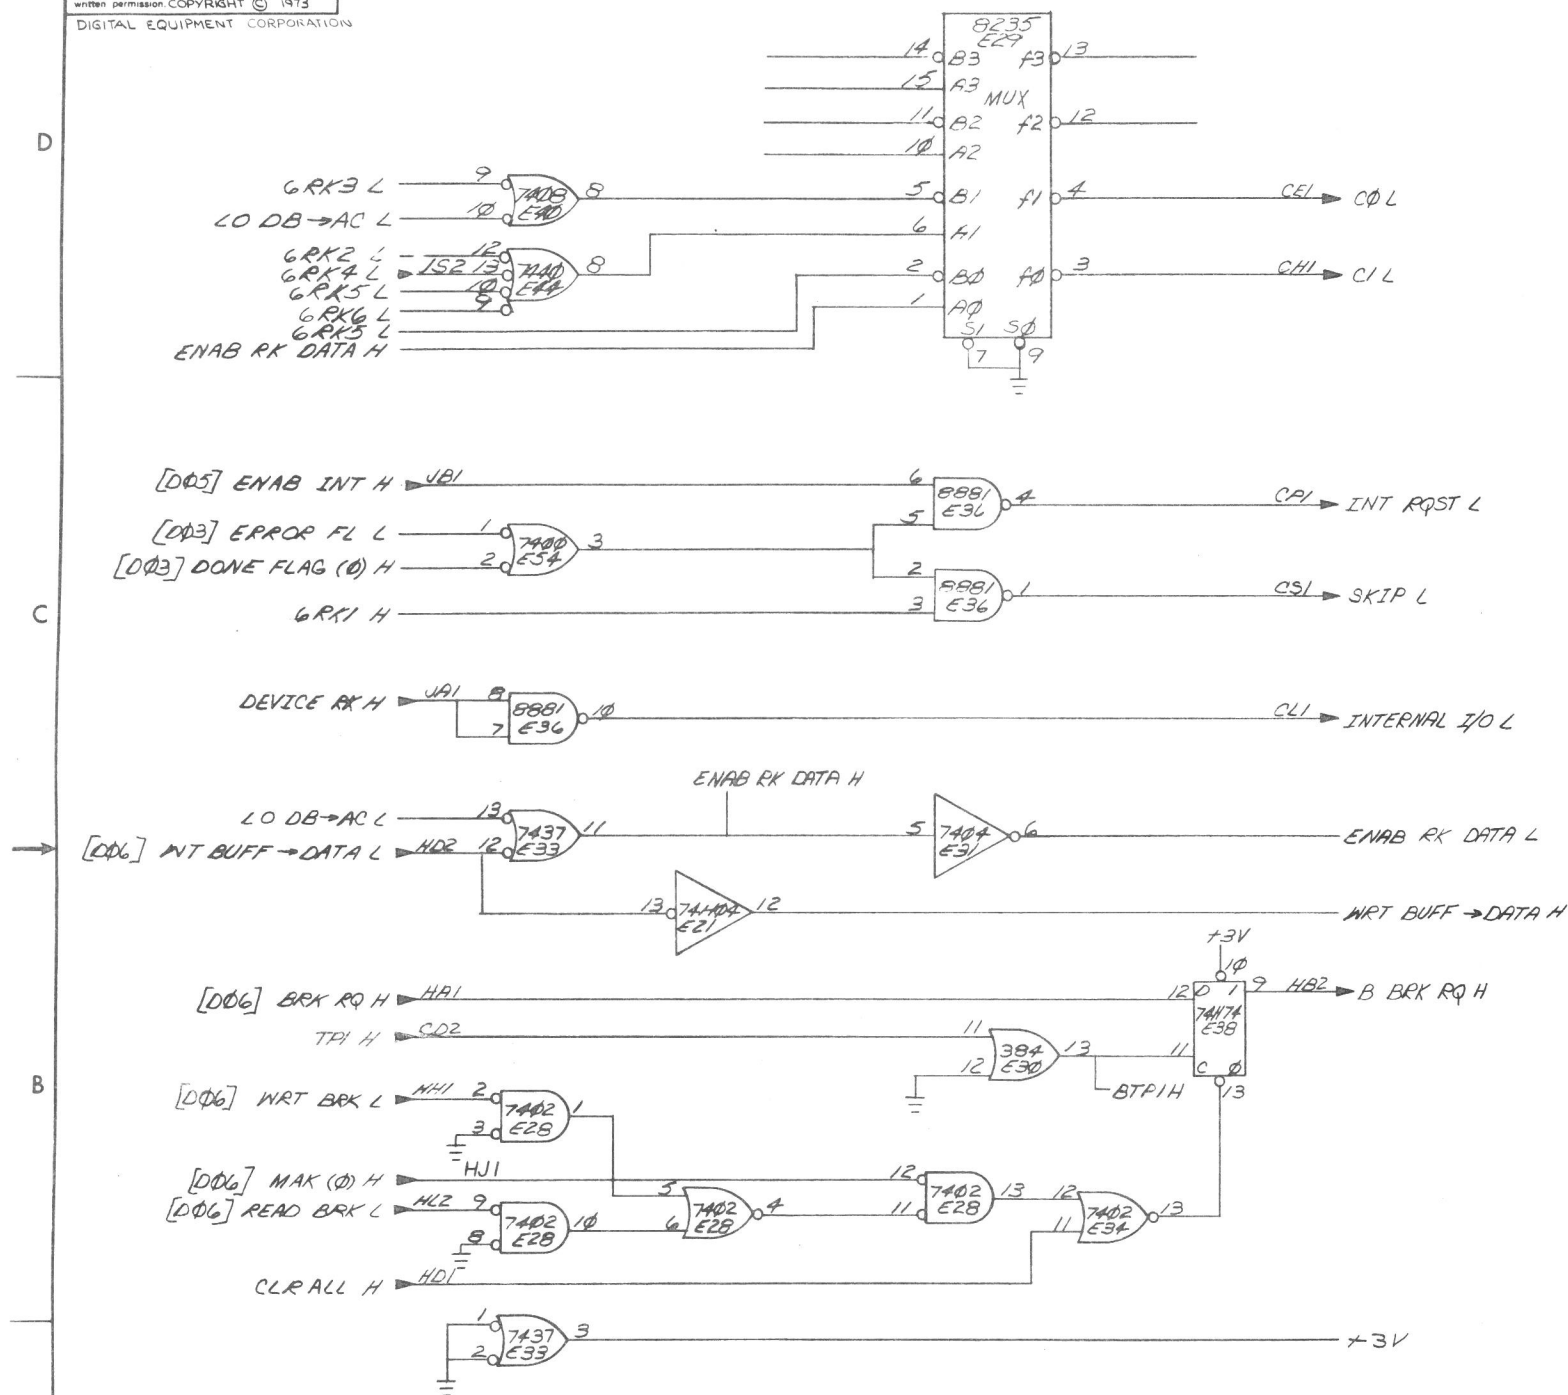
written permission. COPYRIGHT © 1973
DIGITAL EQUIPMENT CORPORATION

D

8235
E29
MUX
14 B3 f3 13
15 A3
11 B2 f2 12
10 A2
5 B1 f1 4
6 A1
2 B0 f0 3
1 A0
S1 S0
7 9

GRK3 L
LO DB→AC L
9
10
7408
E40
8
GRK2 L
GRK4 L
GRK5 L
GRK6 L
GRK5 L
ENAB RK DATA H
JS2
12
13
10
9
7440
E44
8

CE1 ► C0 L
CH1 ► C1 L

[D05] ENAB INT H JB1
[D03] ERROR FL L
[D03] DONE FLAG (0) H
GRK1 H
1
2
7400
E54
3
6
5
8881
E36
4
CP1 ► INT RQST L
2
3
8881
E36
1
CS1 ► SKIP L

C

DEVICE RK H JA1
8
7
8881
E36
10
CL1 ► INTERNAL I/O L

ENAB RK DATA H
LO DB→AC L
[D06] WRT BUFF→DATA L HD2
13
12
7437
E33
11
5
7404
E31
6
ENAB RK DATA L
13
74H04
E21
12
WRT BUFF→DATA H

+3V
10
[D06] BRK RQ H HA1
12 D 1 9
74H74
E38
HB2 ► B BRK RQ H
TP1 H CD2
11
12
384
E30
13
11 C 0
13
BTP1H

B

[D06] WRT BRK L HH1
2
3
7402
E28
1
HJ1
[D06] MAK (0) H
[D06] READ BRK L HL2
9
8
7402
E28
10
5
6
7402
E28
4
12
11
7402
E28
13
12
11
7402
E34
13
CLR ALL H HD1

1
2
7437
E33
3
+3V